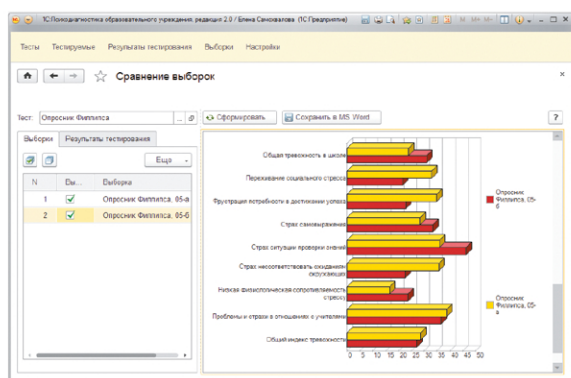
1С:Психодиагностика образовательного учреждения, редакция 2.0 / Елена Самохвалова (1С:Предприятие)

Тесты Тестируемые Результаты тестирования Выборки Настройки

Сравнение выборок

Тест: Опросник Филлипса

Сформировать Сохранить в MS Word

Выборки Результаты тестирования

Еще

| N | Вы... | Выборка |
|---|---|---|
| 1 | ✓ | Опросник Филлипса, 05-а |
| 2 | ✓ | Опросник Филлипса, 05-б |

Общая тревожность в школе
Переживание социального стресса
Фрустрация потребности в достижении успеха
Страх самовыражения
Страх ситуации проверки знаний
Страх несоответствовать ожиданиям окружающих
Низкая физиологическая сопротивляемость стрессу
Проблемы и страхи в отношениях с учителями
Общий индекс тревожности

0 5 10 15 20 25 30 35 40 45 50

Опросник Филлипса, 05-б
Опросник Филлипса, 05-а